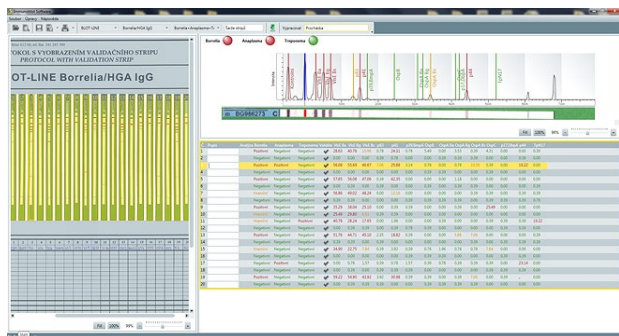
Soubor Úpravy Nápověda

BLOT-LINE | Borrelia/HGA IgG | Borrelia+Anaplasma+Tr | Šarže stripů | Vyhodnocení | Promítání

OKOLS VYOBRAZENÍM VALIDAČNÍHO STRIPU
PROTOCOL WITH VALIDATION STRIP

OT-LINE Borrelia/HGA IgG

Borrelia | Anaplasma | Treponema

BG996273

Fit | 100% | 90%

Fit | 100% | 90%

| | Analýza Borrelia | Anaplasma | Treponema | Validita |
|---|---|---|---|---|
| 1 | Pozitivní | Negativní | Negativní | |
| 2 | Negativní | Negativní | Negativní | |
| 3 | Pozitivní | Pozitivní | Negativní | |
| 4 | Negativní | Negativní | Negativní | |
| 5 | Pozitivní | Negativní | Negativní | |
| 6 | Negativní | Negativní | Negativní | |
| 7 | Negativní | Negativní | Negativní | |
| 8 | Pozitivní | Negativní | Negativní | |
| 9 | Negativní | Negativní | Negativní | |
| 10 | Pozitivní | Negativní | Negativní | |
| 11 | Pozitivní | Negativní | Negativní | |
| 12 | Negativní | Pozitivní | Negativní | |
| 13 | Negativní | Negativní | Negativní | |
| 14 | Pozitivní | Negativní | Negativní | |
| 15 | Negativní | Negativní | Negativní | |
| 16 | Pozitivní | Negativní | Negativní | |
| 17 | Negativní | Negativní | Negativní | |
| 18 | Negativní | Negativní | Negativní | |
| 19 | Pozitivní | Negativní | Negativní | |
| 20 | Negativní | Negativní | Negativní | |

Start